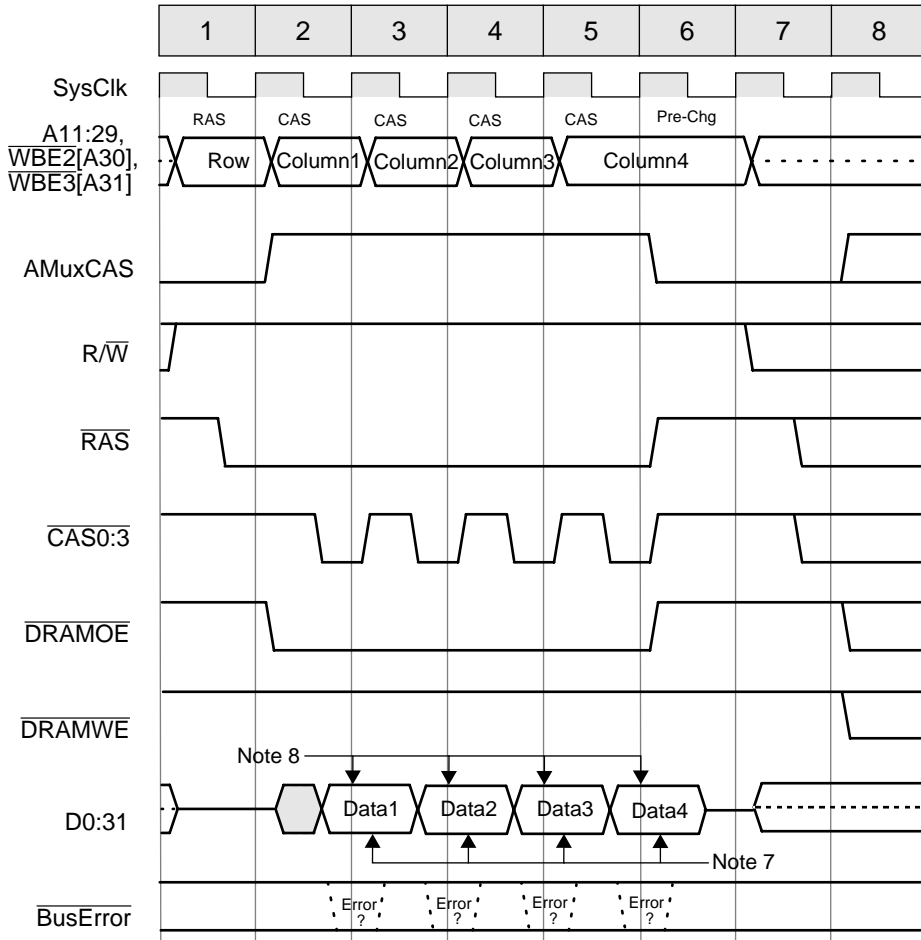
1 2 3 4 5 6 7 8

SysClk

RAS CAS CAS CAS CAS Pre-Chg

A11:29, $\overline{WBE2}$[A30], $\overline{WBE3}$[A31]

Row Column1 Column2 Column3 Column4

AMuxCAS

R/$\overline{W}$

$\overline{RAS}$

$\overline{CAS0:3}$

$\overline{DRAMOE}$

$\overline{DRAMWE}$

Note 8

D0:31

Data1 Data2 Data3 Data4

Note 7

$\overline{BusError}$

Error ? Error ? Error ? Error ?